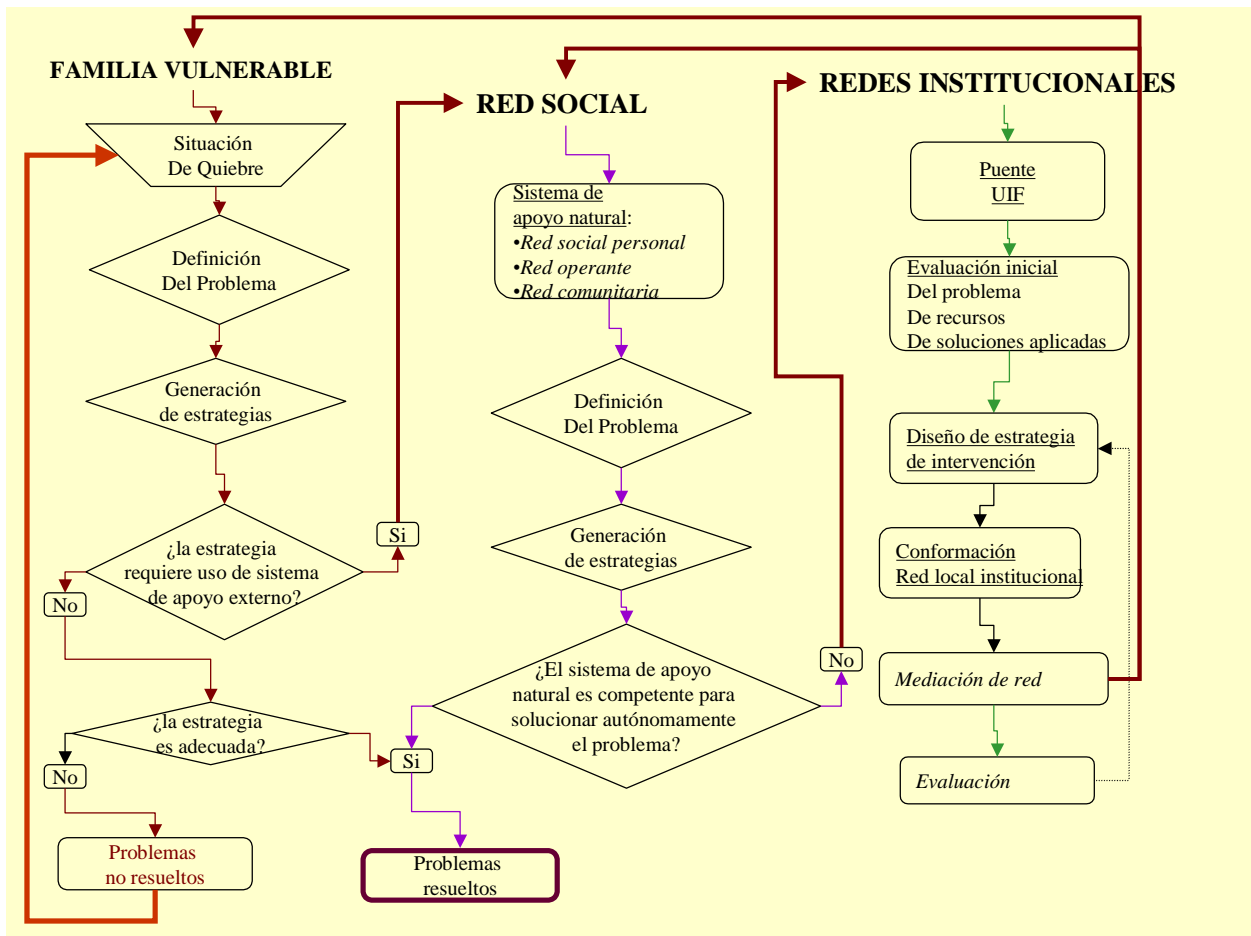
FAMILIA VULNERABLE

Situación
De Quiebre

Definición
Del Problema

Generación
de estrategias

¿la estrategia
requiere uso de sistema
de apoyo externo?

Si

No

¿la estrategia
es adecuada?

No

Problemas
no resueltos

RED SOCIAL

Sistema de
apoyo natural:
•Red social personal
•Red operante
•Red comunitaria

Definición
Del Problema

Generación
de estrategias

¿El sistema de apoyo
natural es competente para
solucionar autónomamente
el problema?

Si

No

Problemas
resueltos

REDES INSTITUCIONALES

Puente
UIF

Evaluación inicial
Del problema
De recursos
De soluciones aplicadas

Diseño de estrategia
de intervención

Conformación
Red local institucional

Mediación de red

Evaluación